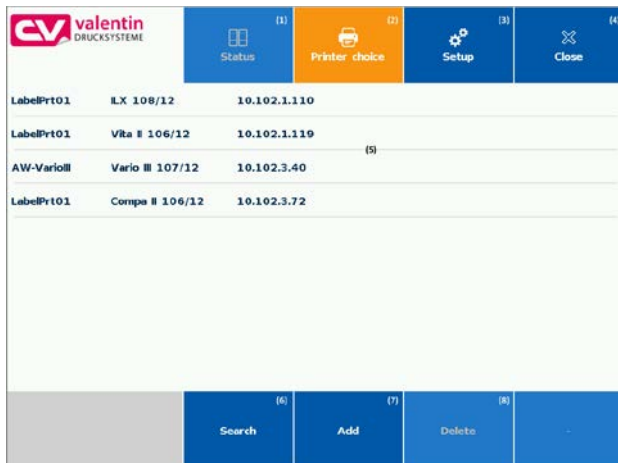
CV valentin DRUCKSYSTEME

(1) Status

(2) Printer choice

(3) Setup

(4 Close

| | | |
|---|---|---|
| LabelPrt01 | ILX 108/12 | 10.102.1.110 |
| LabelPrt01 | Vita II 106/12 | 10.102.1.119 |
| AW-VarioIII | Vario III 107/12 | 10.102.3.40 |
| LabelPrt01 | Compa II 106/12 | 10.102.3.72 |

(5)

(6) Search

(7) Add

(8) Delete

-